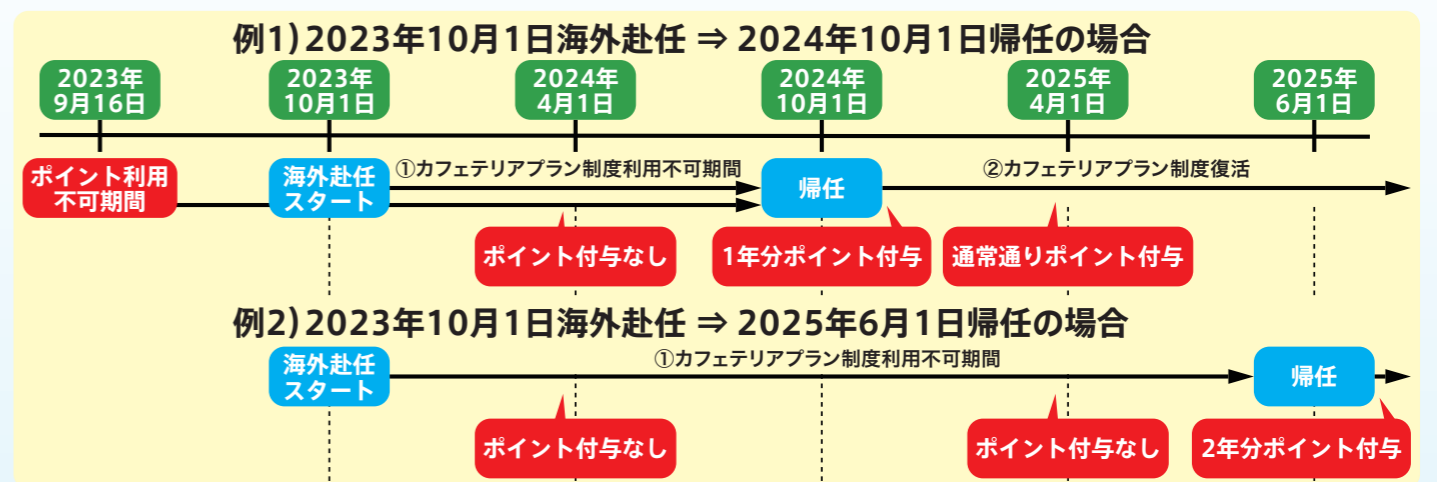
例1）2023年10月1日海外赴任 ⇒ 2024年10月1日帰任の場合

2023年 9月16日

2023年 10月1日

2024年 4月1日

2024年 10月1日

2025年 4月1日

2025年 6月1日

ポイント利用不可期間

海外赴任スタート

①カフェテリアプラン制度利用不可期間

帰任

②カフェテリアプラン制度復活

ポイント付与なし

1年分ポイント付与

通常通りポイント付与

例2）2023年10月1日海外赴任 ⇒ 2025年6月1日帰任の場合

海外赴任スタート

①カフェテリアプラン制度利用不可期間

帰任

ポイント付与なし

ポイント付与なし

2年分ポイント付与